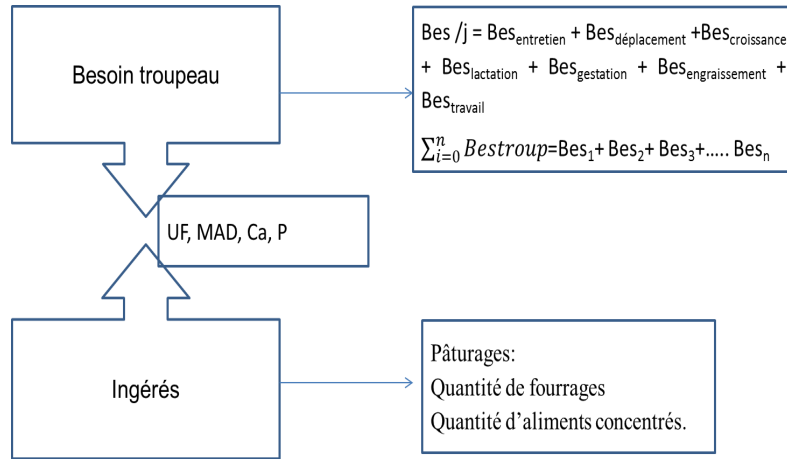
Besoin troupeau

Bes /j = Bes$_{entretien}$ + Bes$_{déplacement}$ +Bes$_{croissance}$ + Bes$_{lactation}$ + Bes$_{gestation}$ + Bes$_{engraissement}$ + Bes$_{travail}$

$\sum_{i=0}^{n} Bestroup$=Bes$_1$+ Bes$_2$+ Bes$_3$+….. Bes$_n$

UF, MAD, Ca, P

Ingérés

Pâturages:
Quantité de fourrages
Quantité d'aliments concentrés.